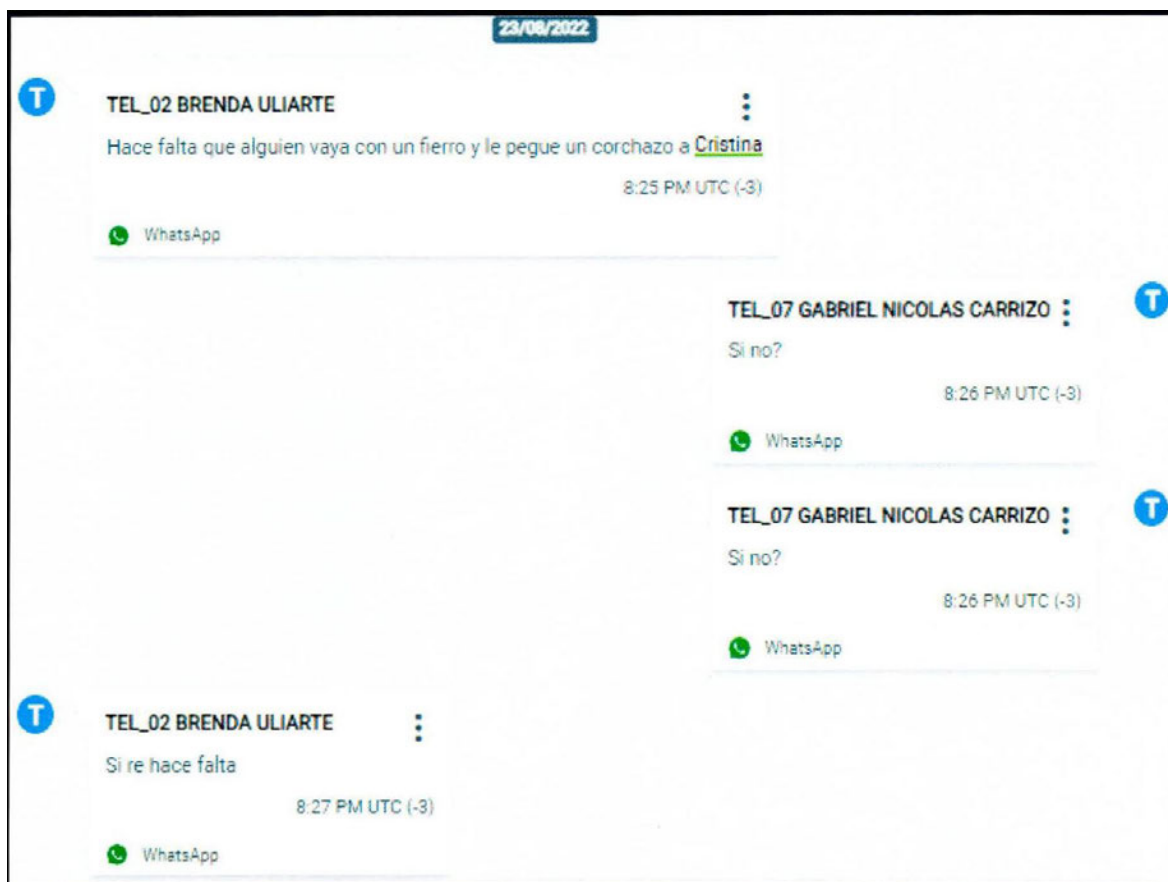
23/08/2022

T

TEL_02 BRENDA ULIARTE

Hace falta que alguien vaya con un fierro y le pegue un corchazo a Cristina

8:25 PM UTC (-3)

WhatsApp

T

TEL_07 GABRIEL NICOLAS CARRIZO

Si no?

8:26 PM UTC (-3)

WhatsApp

T

TEL_07 GABRIEL NICOLAS CARRIZO

Si no?

8:26 PM UTC (-3)

WhatsApp

T

TEL_02 BRENDA ULIARTE

Si re hace falta

8:27 PM UTC (-3)

WhatsApp